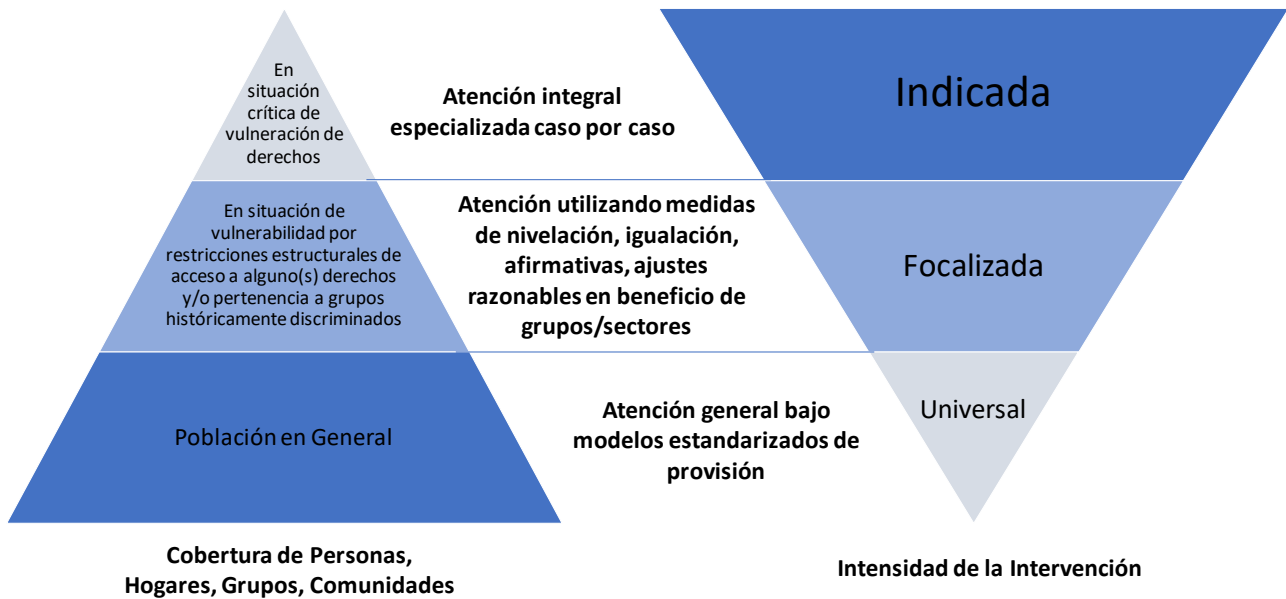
En situación crítica de vulneración de derechos

Atención integral especializada caso por caso

Indicada

En situación de vulnerabilidad por restricciones estructurales de acceso a alguno(s) derechos y/o pertenencia a grupos históricamente discriminados

Atención utilizando medidas de nivelación, igualación, afirmativas, ajustes razonables en beneficio de grupos/sectores

Focalizada

Población en General

Atención general bajo modelos estandarizados de provisión

Universal

Cobertura de Personas, Hogares, Grupos, Comunidades

Intensidad de la Intervención